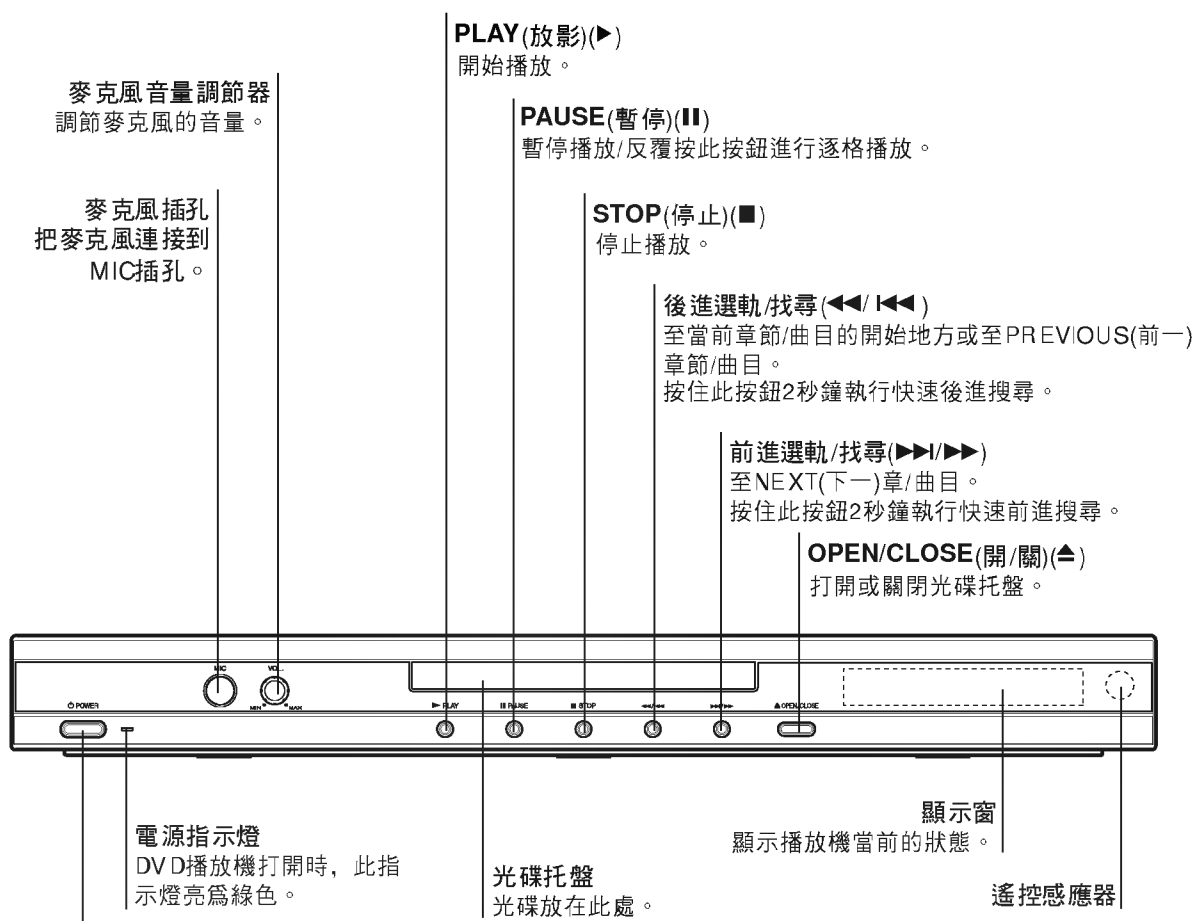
PLAY(放影)(►)
開始播放。

麥克風音量調節器
調節麥克風的音量。

PAUSE(暫停)(II)
暫停播放/反覆按此按鈕進行逐格播放。

麥克風插孔
把麥克風連接到MIC插孔。

STOP(停止)(■)
停止播放。

後進選軌/找尋(◄◄/ I◄◄ )
至當前章節/曲目的開始地方或至PREVIOUS(前一)章節/曲目。
按住此按鈕2秒鐘執行快速後進搜尋。

前進選軌/找尋(►►I/►►)
至NEXT(下一)章/曲目。
按住此按鈕2秒鐘執行快速前進搜尋。

OPEN/CLOSE(開/關)(≜)
打開或關閉光碟托盤。

MIC VOL. MIN MAX
POWER
► PLAY
II PAUSE
■ STOP
▲ OPEN/CLOSE

顯示窗
顯示播放機當前的狀態。

電源指示燈
DVD播放機打開時，此指示燈亮爲綠色。

光碟托盤
光碟放在此處。

遙控感應器